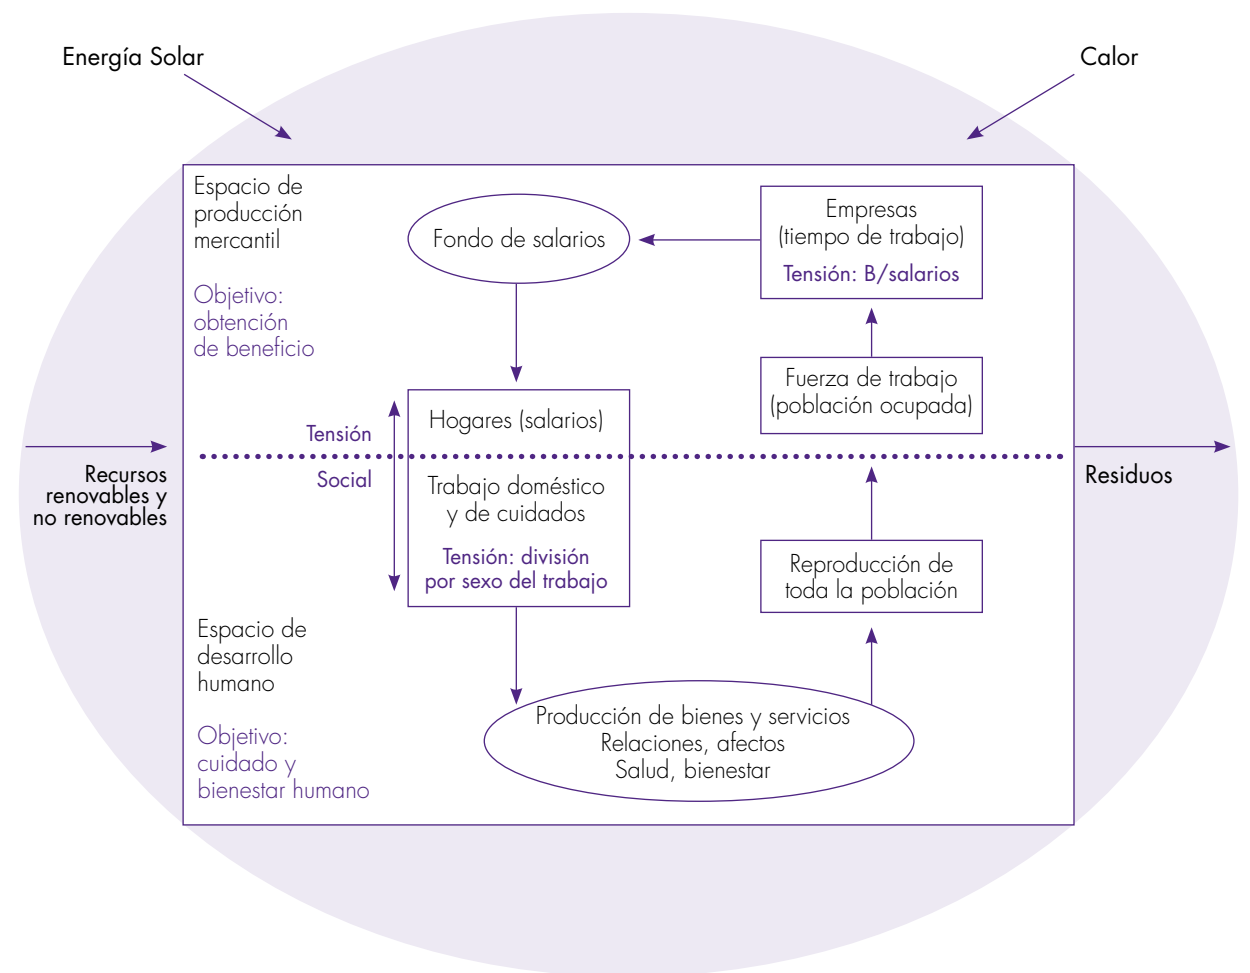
Energía Solar

Calor

Espacio de producción mercantil

Objetivo: obtención de beneficio

Fondo de salarios

Empresas (tiempo de trabajo)

Tensión: B/salarios

Fuerza de trabajo (población ocupada)

Hogares (salarios)

Tensión

Social

Recursos renovables y no renovables

Residuos

Trabajo doméstico y de cuidados

Tensión: división por sexo del trabajo

Reproducción de toda la población

Espacio de desarrollo humano

Objetivo: cuidado y bienestar humano

Producción de bienes y servicios
Relaciones, afectos
Salud, bienestar